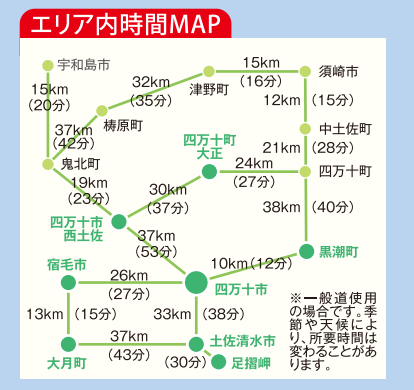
エリア内時間MAP

宇和島市
15km (20分)
32km (35分)
檮原町
37km (42分)
15km (16分)
津野町
須崎市
12km (15分)
中土佐町
21km (28分)
鬼北町
19km (23分)
四万十町 大正
24km (27分)
四万十町
30km (37分)
四万十市 西土佐
38km (40分)
37km (53分)
黒潮町
10km (12分)
宿毛市
26km (27分)
四万十市
13km (15分)
37km (43分)
33km (38分)
大月町
土佐清水市
(30分)
足摺岬

※一般道使用の場合です。季節や天候により、所要時間は変わることがあります。